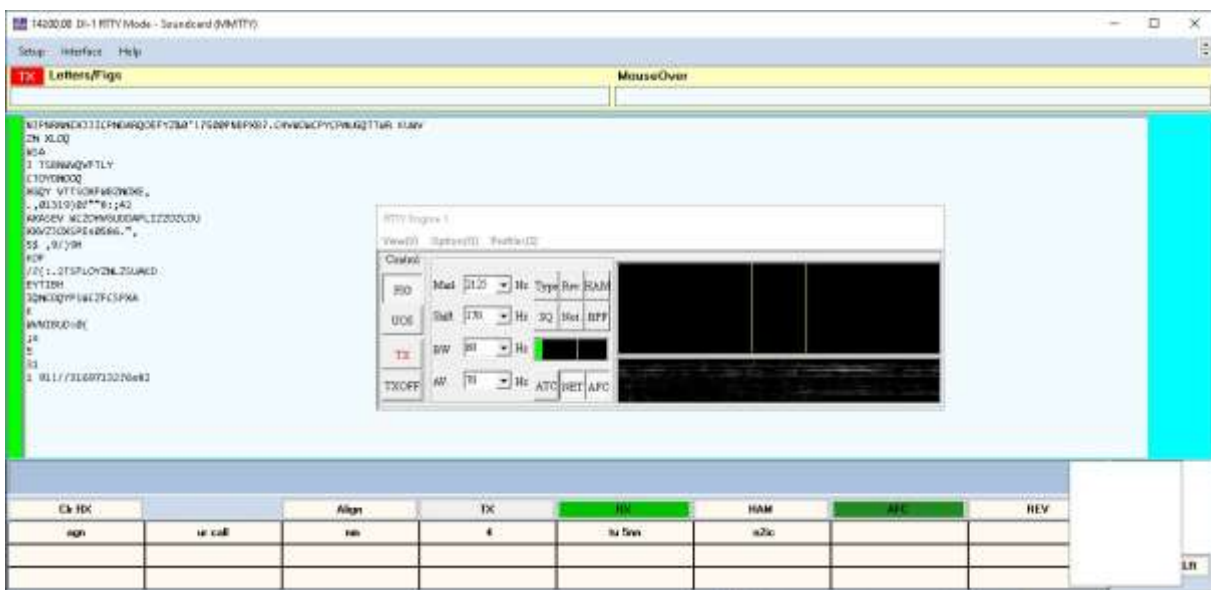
14000.00 DI-1 RTTY Mode - Soundcard (MMTTY)

Setup Interface Help

TX Letters/Figs

MouseOver

NIPNRNNKDIIICPNDARQDEFYZBØ"17508PNBPXB7.CHVWCWCPYCPNUQTTWR XUWV
ZN XLOQ
NOA
I TSRNWQVFTLY
CTOYONOOQ
MGQY VTTSOKFWRZNOXE,
.,81319)8?""8:;42
AKASEV WCZCMWSUODAPLIZZOZCOU
KKVZIOXSPIx8586.",
5$ ,9/)9H
KOF
/2(:.2TSFLOYZNLZSUAKD
EYTIBH
IQNCOQYPI&EZFCSPKA
E
WVNIBUDXØ(
J4
5
31
1 911//3169713276n83

RTTY Engine 1
View(V) Option(O) Profile(Z)
Control
FIG
UOS
TX
TXOFF
Mark 2125 Hz Type Rev HAM
Shift 170 Hz SQ Net BPF
BW 60 Hz
AF 70 Hz ATC NET AFC

Clr RX
Align
TX
RX
HAM
AFC
REV
sign
ur call
nm
4
tu 5nn
n2ic
Lft